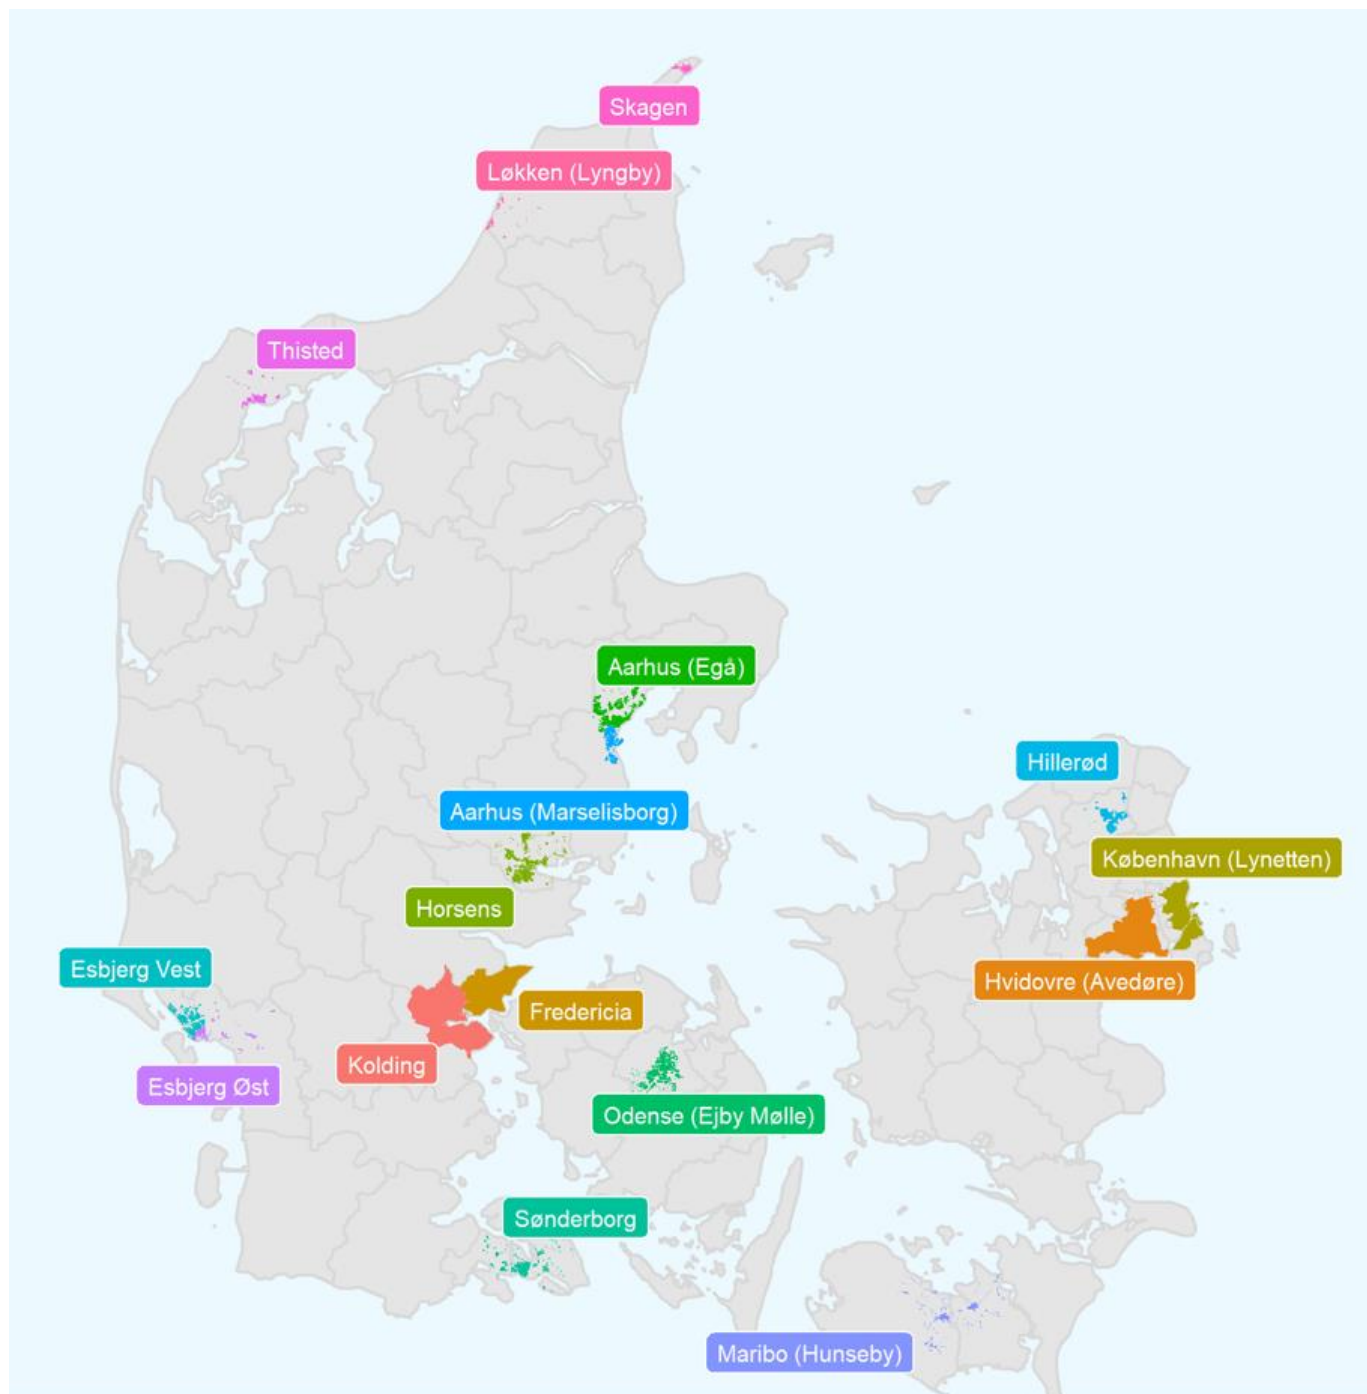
Skagen

Løkken (Lyngby)

Thisted

Aarhus (Egå)

Hillerød

Aarhus (Marselisborg)

København (Lynetten)

Horsens

Esbjerg Vest

Hvidovre (Avedøre)

Fredericia

Kolding

Esbjerg Øst

Odense (Ejby Mølle)

Sønderborg

Maribo (Hunseby)